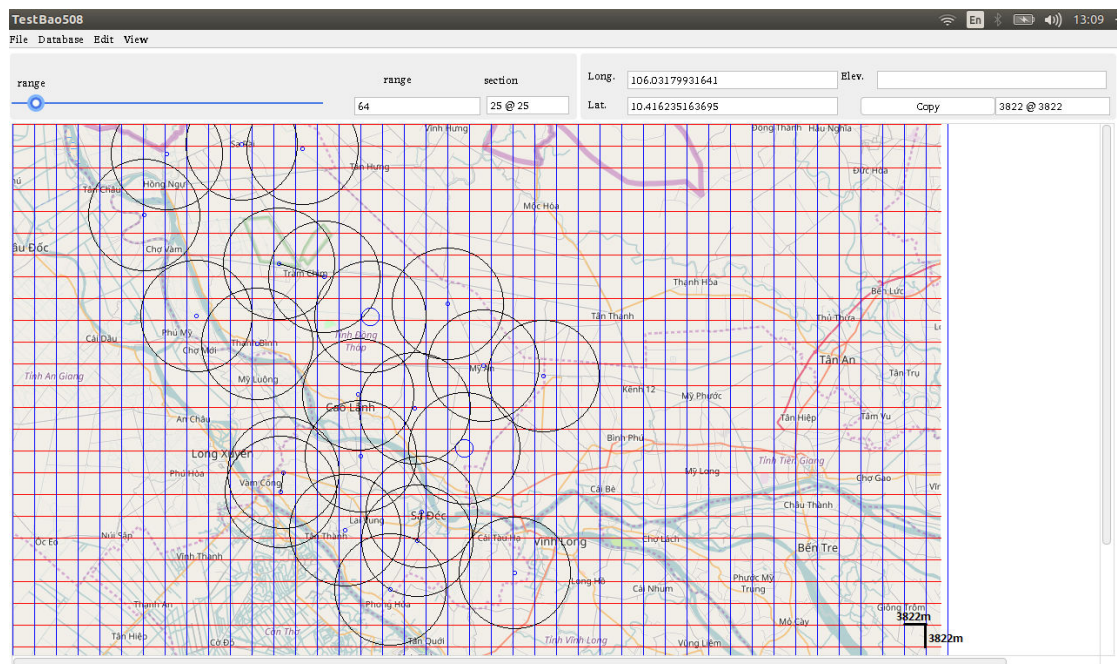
TestBao508

En 13:09

File Database Edit View

range

range 64

section 25 @ 25

Long. 106.03179931641

Elev.

Lat. 10.416235163695

Copy

3822 @ 3822

Vĩnh Hưng
Đông Thành
Hậu Nghĩa
Sa Rài
Tân Hưng
Tân Châu
Hồng Ngự
Đức Hòa
Mộc Hóa
âu Đốc
Chợ Vàm
Tràm Chim
Thạnh Hóa
Bến Lức
Phú Mỹ
Tân Thạnh
Thủ Thừa
Cái Dầu
Chợ Mới
Thanh Bình
Tỉnh Đồng Tháp
Tân An
Tỉnh An Giang
Mỹ An
Tân Trụ
Mỹ Luông
Kênh 12
Mỹ Phước
Cao Lãnh
An Châu
Tân Hiệp
Tầm Vu
Bình Phú
Long Xuyên
Tỉnh Tiền Giang
Phú Hòa
Mỹ Long
Chợ Gạo
Vàm Cống
Cái Bè
Châu Thành
Lai Vung
Sa Đéc
Núi Sập
Óc Eo
Tân Thành
Cái Tàu Hạ
Vĩnh Long
Chợ Lách
Bến Tre
Vĩnh Thạnh
Long Hồ
Phước Mỹ Trung
Cái Nhum
Phong Hòa
Thạnh An
Giồng Trôm
Mỏ Cày
Tân Hiệp
Cờ Đỏ
Cần Thơ
Tân Quới
Tỉnh Vĩnh Long
Vũng Liêm
3822m
3822m